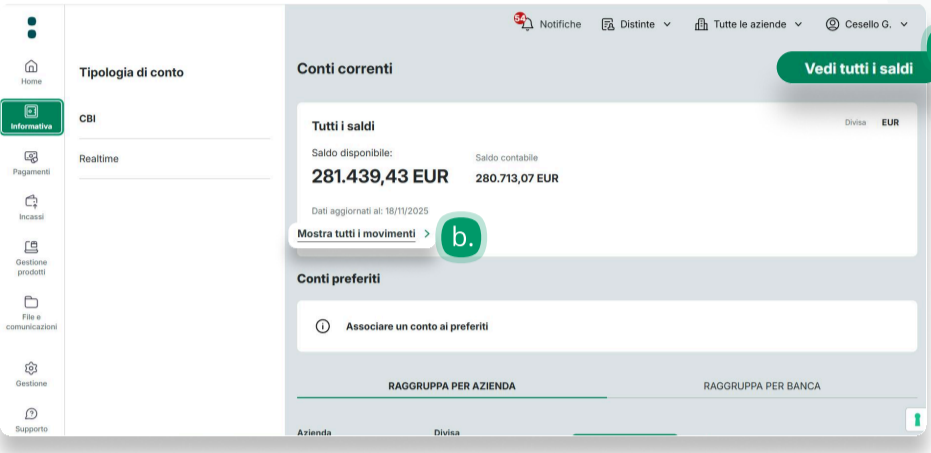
54 Notifiche Distinte Tutte le aziende Cesello G.

Home

Informativa

Pagamenti

Incassi

Gestione prodotti

File e comunicazioni

Gestione

Supporto

Tipologia di conto

CBI

Realtime

Conti correnti

Vedi tutti i saldi

Tutti i saldi

Divisa EUR

Saldo disponibile:

281.439,43 EUR

Saldo contabile

280.713,07 EUR

Dati aggiornati al: 18/11/2025

Mostra tutti i movimenti >

b.

Conti preferiti

Associare un conto ai preferiti

RAGGRUPPA PER AZIENDA

RAGGRUPPA PER BANCA

Azienda

Divisa